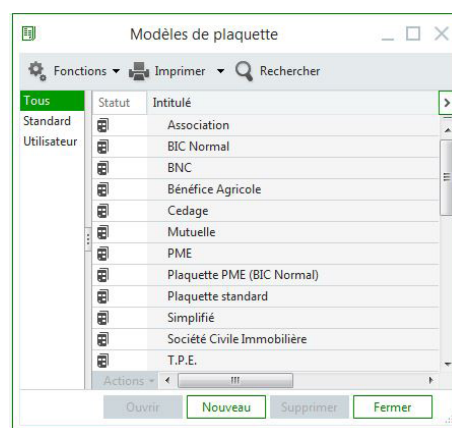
Modèles de plaquette

Fonctions ▾ Imprimer ▾ Rechercher

Tous
Standard
Utilisateur

| Statut | Intitulé |
|---|---|
| | Association |
| | BIC Normal |
| | BNC |
| | Bénéfice Agricole |
| | Cedage |
| | Mutuelle |
| | PME |
| | Plaquette PME (BIC Normal) |
| | Plaquette standard |
| | Simplifié |
| | Société Civile Immobilière |
| | T.P.E. |

Actions ▾

Ouvrir Nouveau Supprimer Fermer